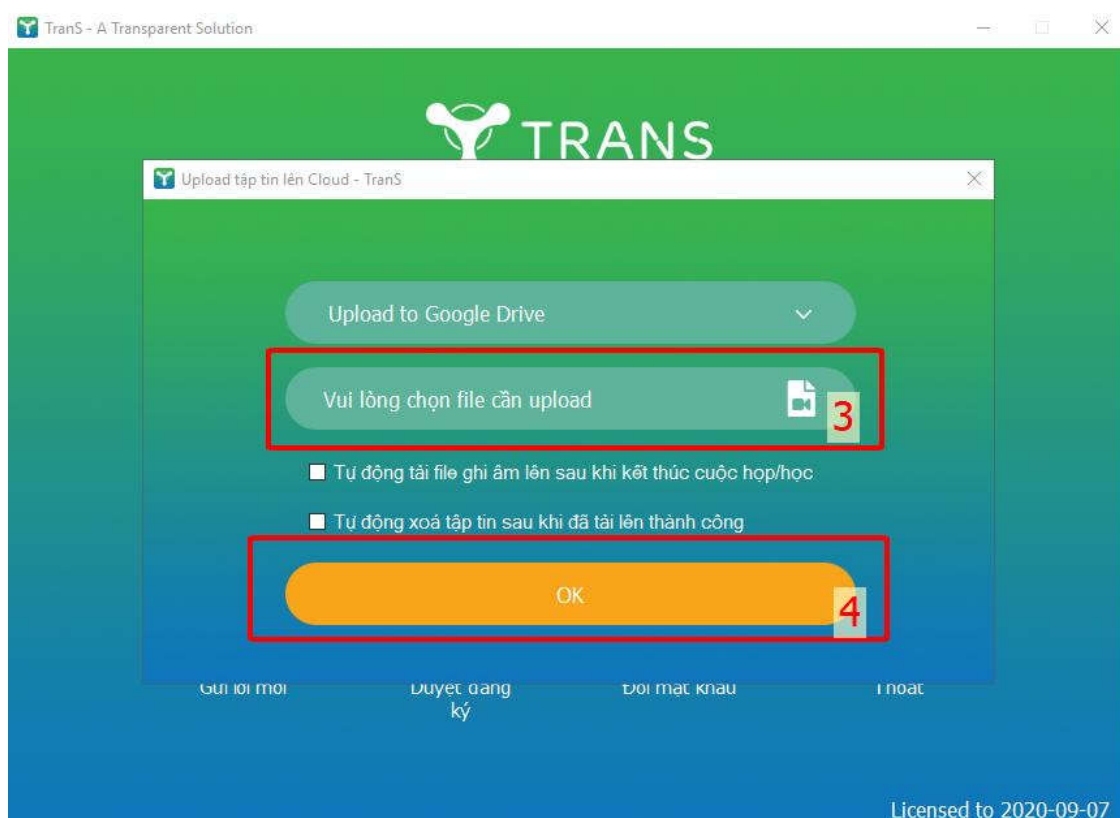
TranS - A Transparent Solution

TRANS

Upload tập tin lên Cloud - TranS

Upload to Google Drive

Vui lòng chọn file cần upload

3

Tự động tải file ghi âm lên sau khi kết thúc cuộc họp/học

Tự động xoá tập tin sau khi đã tải lên thành công

OK

4

Gửi lời mời

Duyệt đăng ký

Đổi mật khẩu

Thoát

Licensed to 2020-09-07